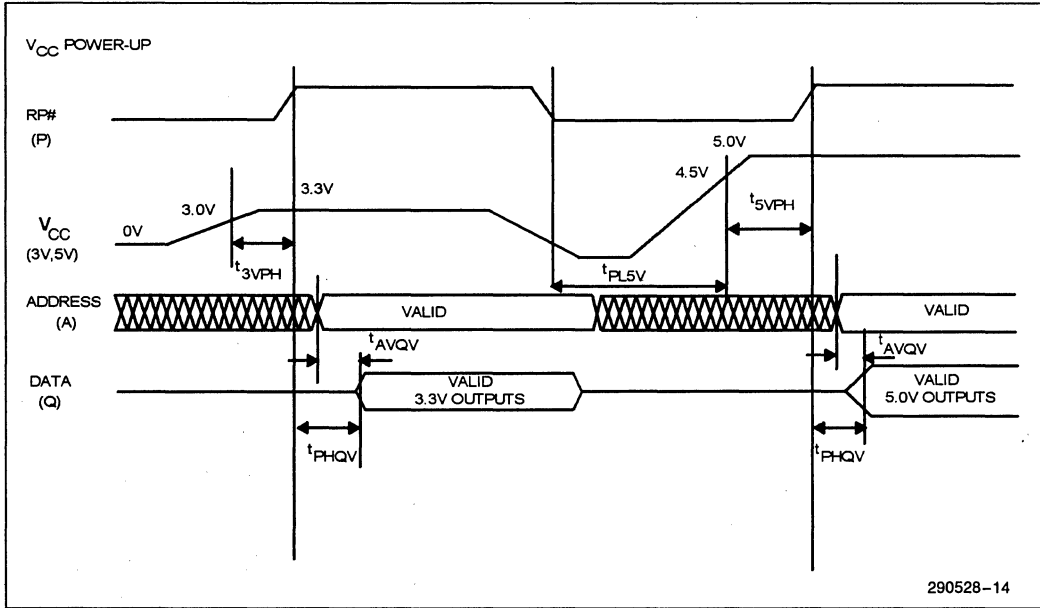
$V_{CC}$ POWER-UP

RP#
(P)

5.0V

4.5V

3.3V

3.0V

$t_{5VPH}$

$V_{CC}$
(3V,5V)

0V

$t_{3VPH}$

$t_{PL5V}$

ADDRESS
(A)

VALID

VALID

$t_{AVQV}$

$t_{AVQV}$

DATA
(Q)

VALID
3.3V OUTPUTS

VALID
5.0V OUTPUTS

$t_{PHQV}$

$t_{PHQV}$

290528–14